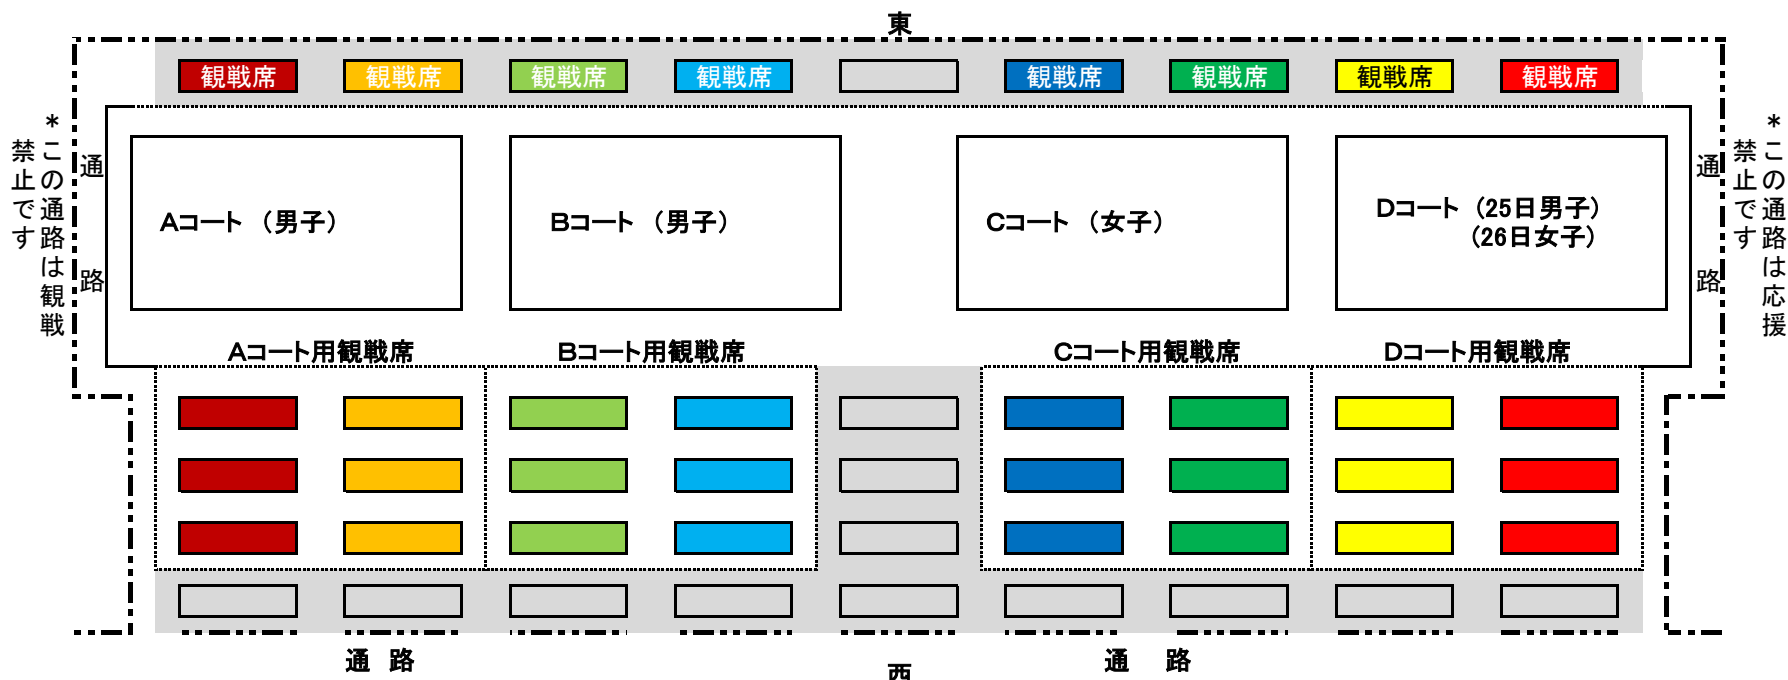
東

観戦席 観戦席 観戦席 観戦席 観戦席 観戦席 観戦席 観戦席

＊この通路は観戦禁止です

通路

Aコート（男子）

Bコート（男子）

Cコート（女子）

Dコート（25日男子）
（26日女子）

通路

＊この通路は応援禁止です

Aコート用観戦席

Bコート用観戦席

Cコート用観戦席

Dコート用観戦席

通　路

西

通　路